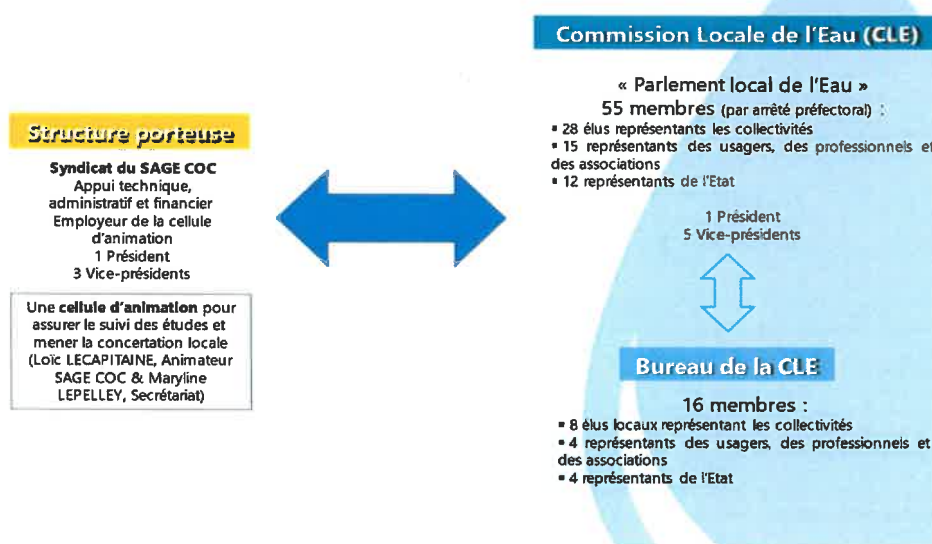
Structure porteuse

Syndicat du SAGE COC
Appui technique, administratif et financier
Employeur de la cellule d'animation
1 Président
3 Vice-présidents

Une cellule d'animation pour assurer le suivi des études et mener la concertation locale (Loïc LECAPITAINE, Animateur SAGE COC & Maryline LEPELLEY, Secrétariat)

Commission Locale de l'Eau (CLE)

« Parlement local de l'Eau »
55 membres (par arrêté préfectoral) :
▪ 28 élus représentants les collectivités
▪ 15 représentants des usagers, des professionnels et des associations
▪ 12 représentants de l'Etat

1 Président
5 Vice-présidents

Bureau de la CLE

16 membres :
▪ 8 élus locaux représentant les collectivités
▪ 4 représentants des usagers, des professionnels et des associations
▪ 4 représentants de l'Etat